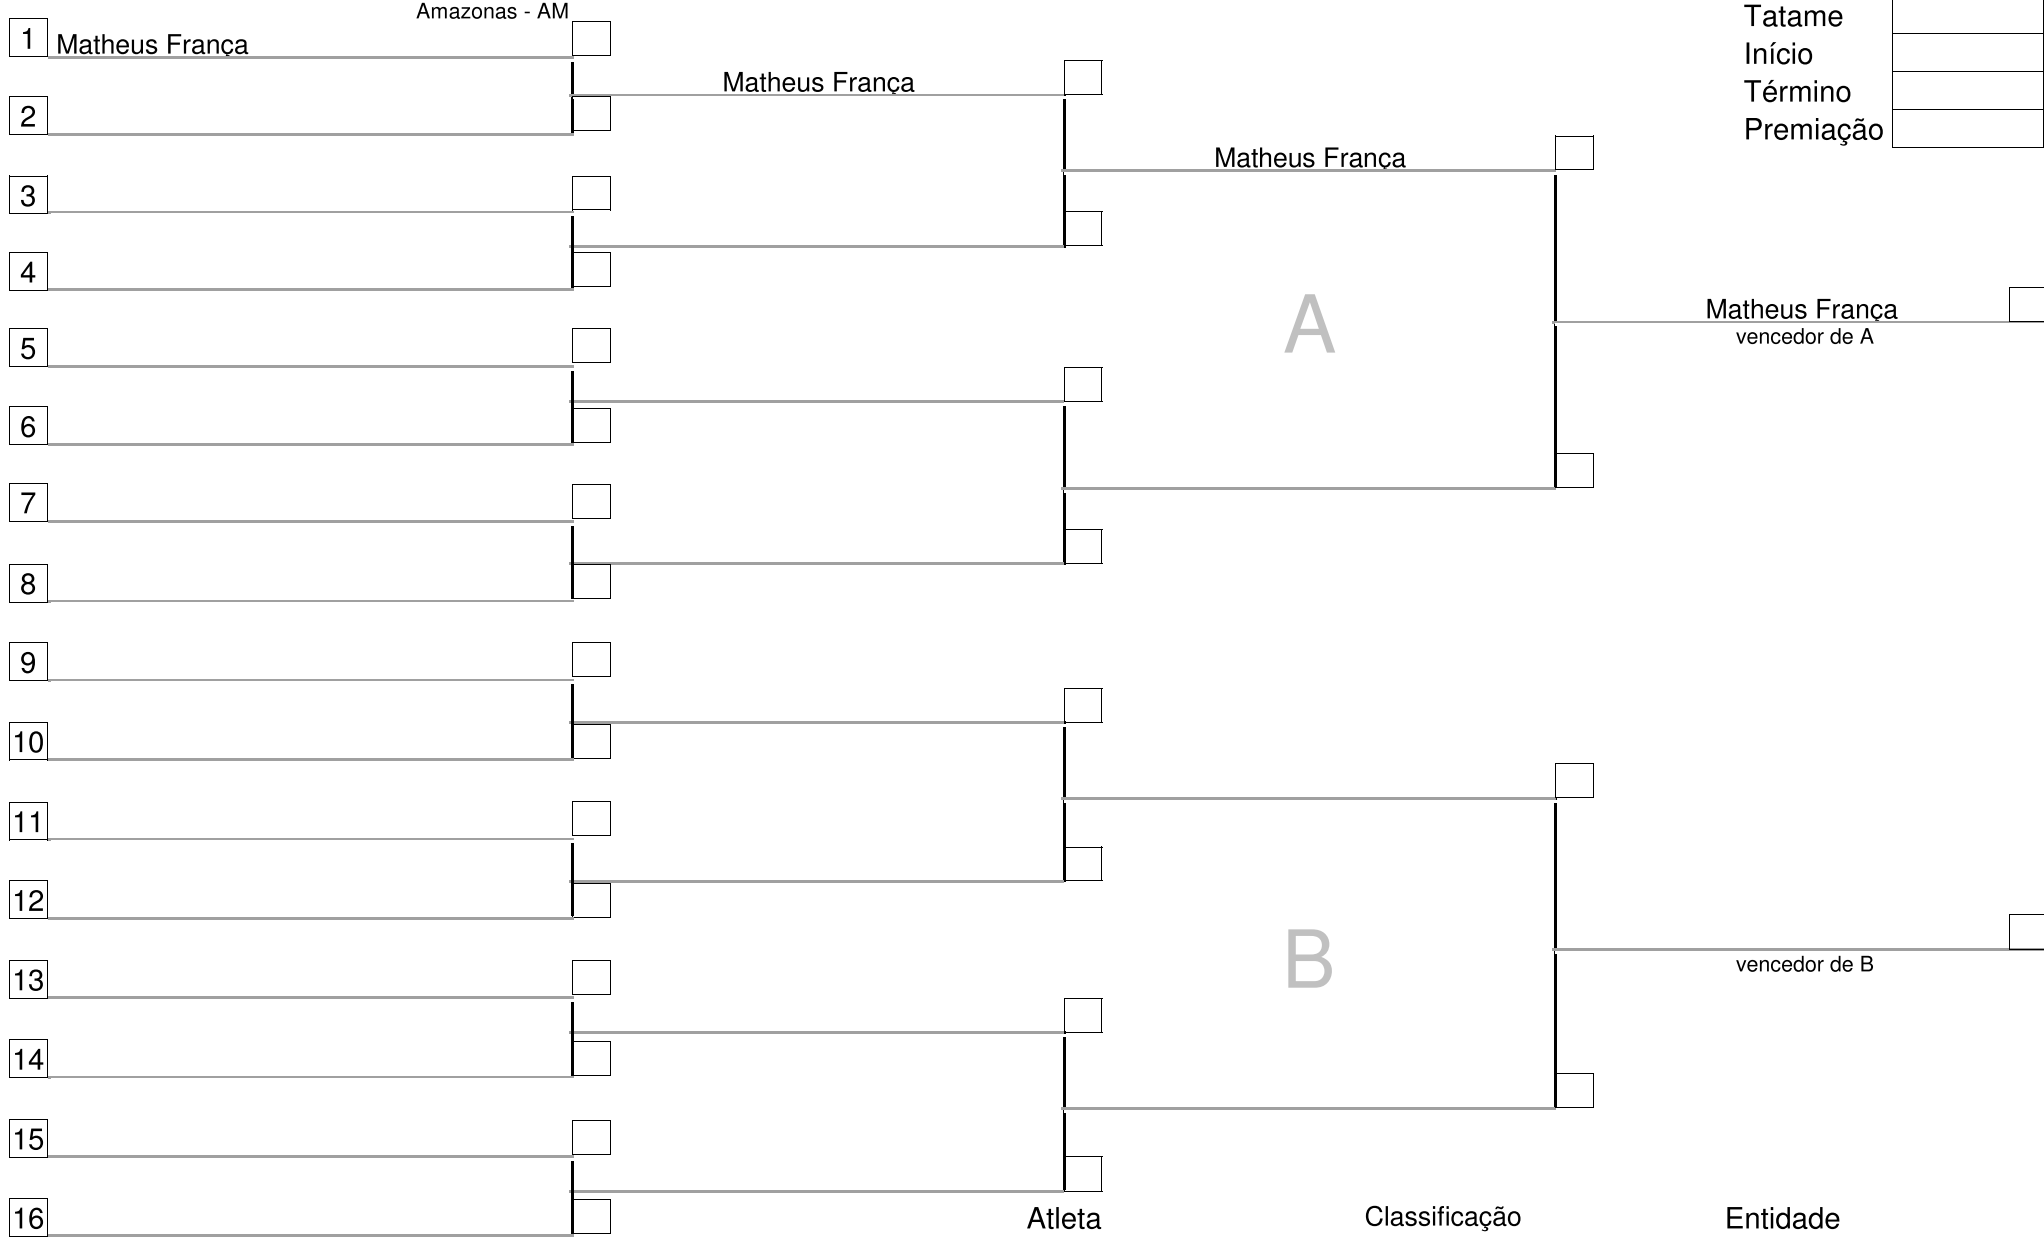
Tatame
Início
Término
Premiação

Amazonas - AM
1 Matheus França
2
3
4
5
6
7
8
9
10
11
12
13
14
15
16

Matheus França

Matheus França

A

Matheus França
vencedor de A

B

vencedor de B

Atleta
Classificação
Entidade